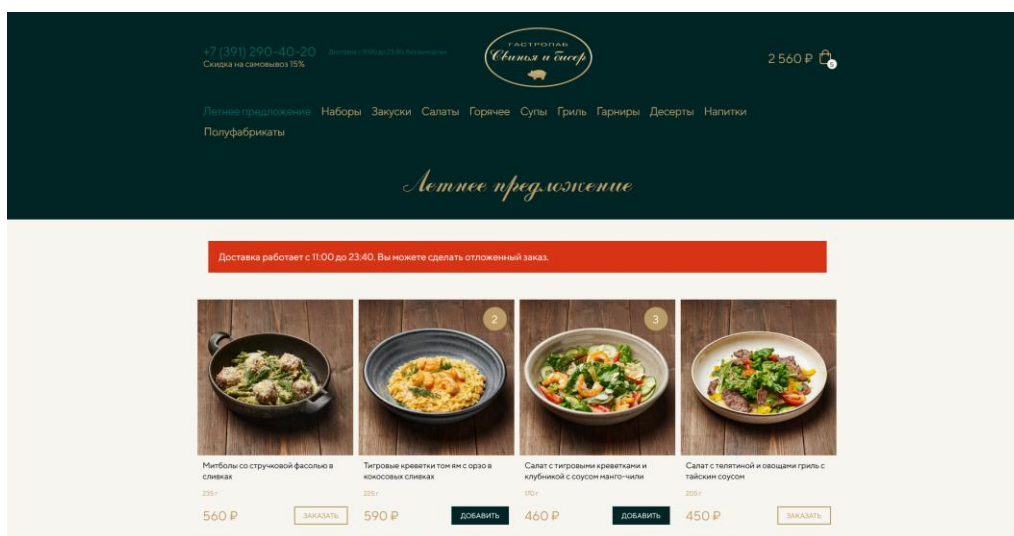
+7 (391) 290-40-20 Доставка с 11:00 до 23:40 Без выходных
Скидка на самовывоз 15%

ГАСТРОПАБ
Свинья и бисер

2 560 ₽ 5

Летнее предложение Наборы Закуски Салаты Горячее Супы Гриль Гарниры Десерты Напитки Полуфабрикаты

Летнее предложение

Доставка работает с 11:00 до 23:40. Вы можете сделать отложенный заказ.

2

3

Митболы со стручковой фасолью в сливках
235 г
560 ₽
ЗАКАЗАТЬ

Тигровые креветки том ям с орзо в кокосовых сливках
225 г
590 ₽
ДОБАВИТЬ

Салат с тигровыми креветками и клубникой с соусом манго-чили
170 г
460 ₽
ДОБАВИТЬ

Салат с телятиной и овощами гриль с тайским соусом
205 г
450 ₽
ЗАКАЗАТЬ